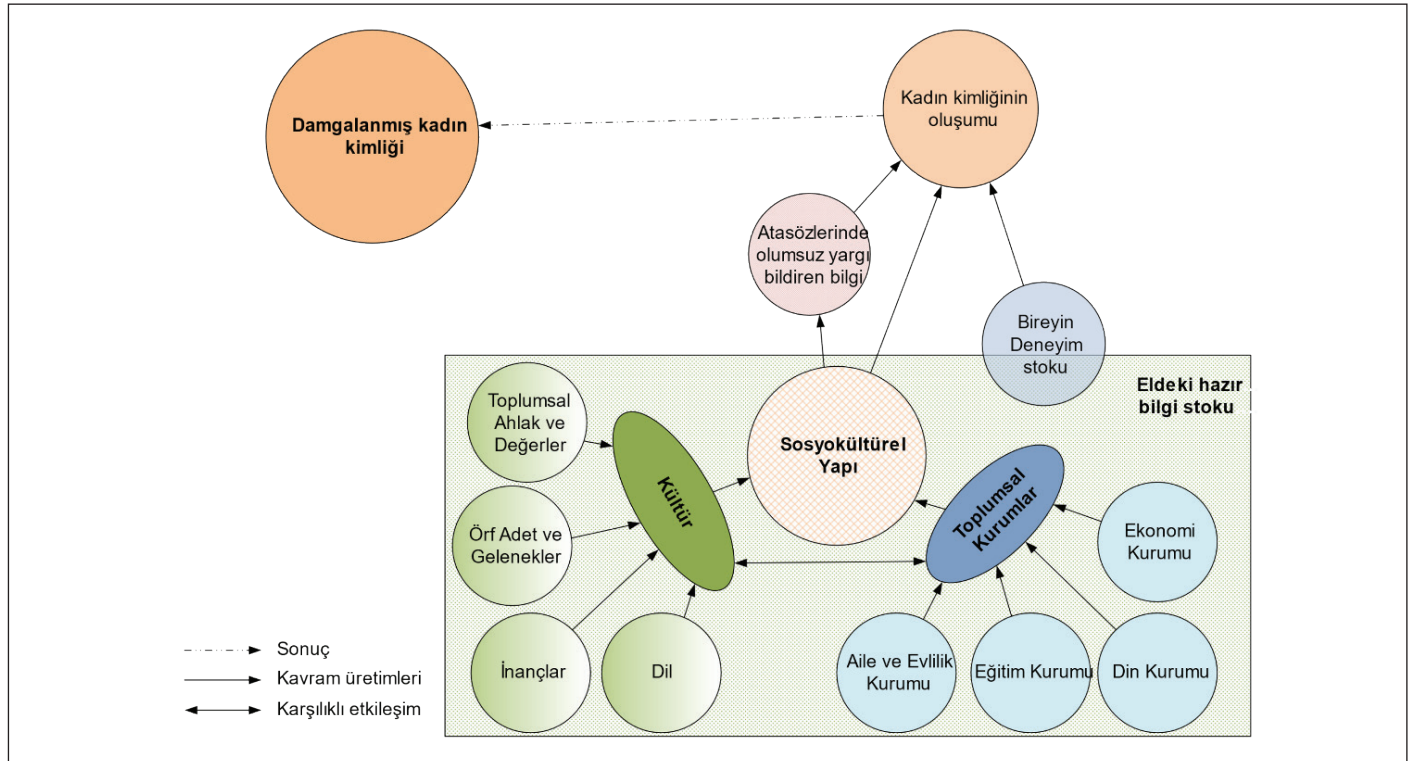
Damgalanmış kadın kimliği

Kadın kimliğinin oluşumu

Atasözlerinde olumsuz yargı bildiren bilgi

Bireyin Deneyim stoku

Eldeki hazır bilgi stoku

Toplumsal Ahlak ve Değerler

Kültür

Sosyokültürel Yapı

Toplumsal Kurumlar

Ekonomi Kurumu

Örf Adet ve Gelenekler

İnançlar

Dil

Aile ve Evlilik Kurumu

Eğitim Kurumu

Din Kurumu

Sonuç

Kavram üretimleri

Karşılıklı etkileşim